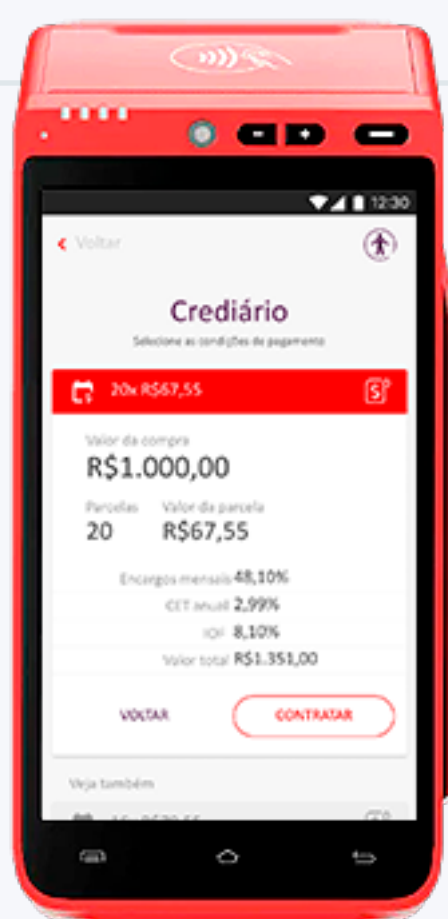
12:30

< Voltar

Crediário

Selecione as condições de pagamento

20x R$67,55

Valor da compra
R$1.000,00

Parcelas
20

Valor da parcela
R$67,55

Encargos mensais 48,10%
CET anual 2,99%
IOF 8,10%
Valor total R$1.351,00

VOLTAR

CONTRATAR

Veja também

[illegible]